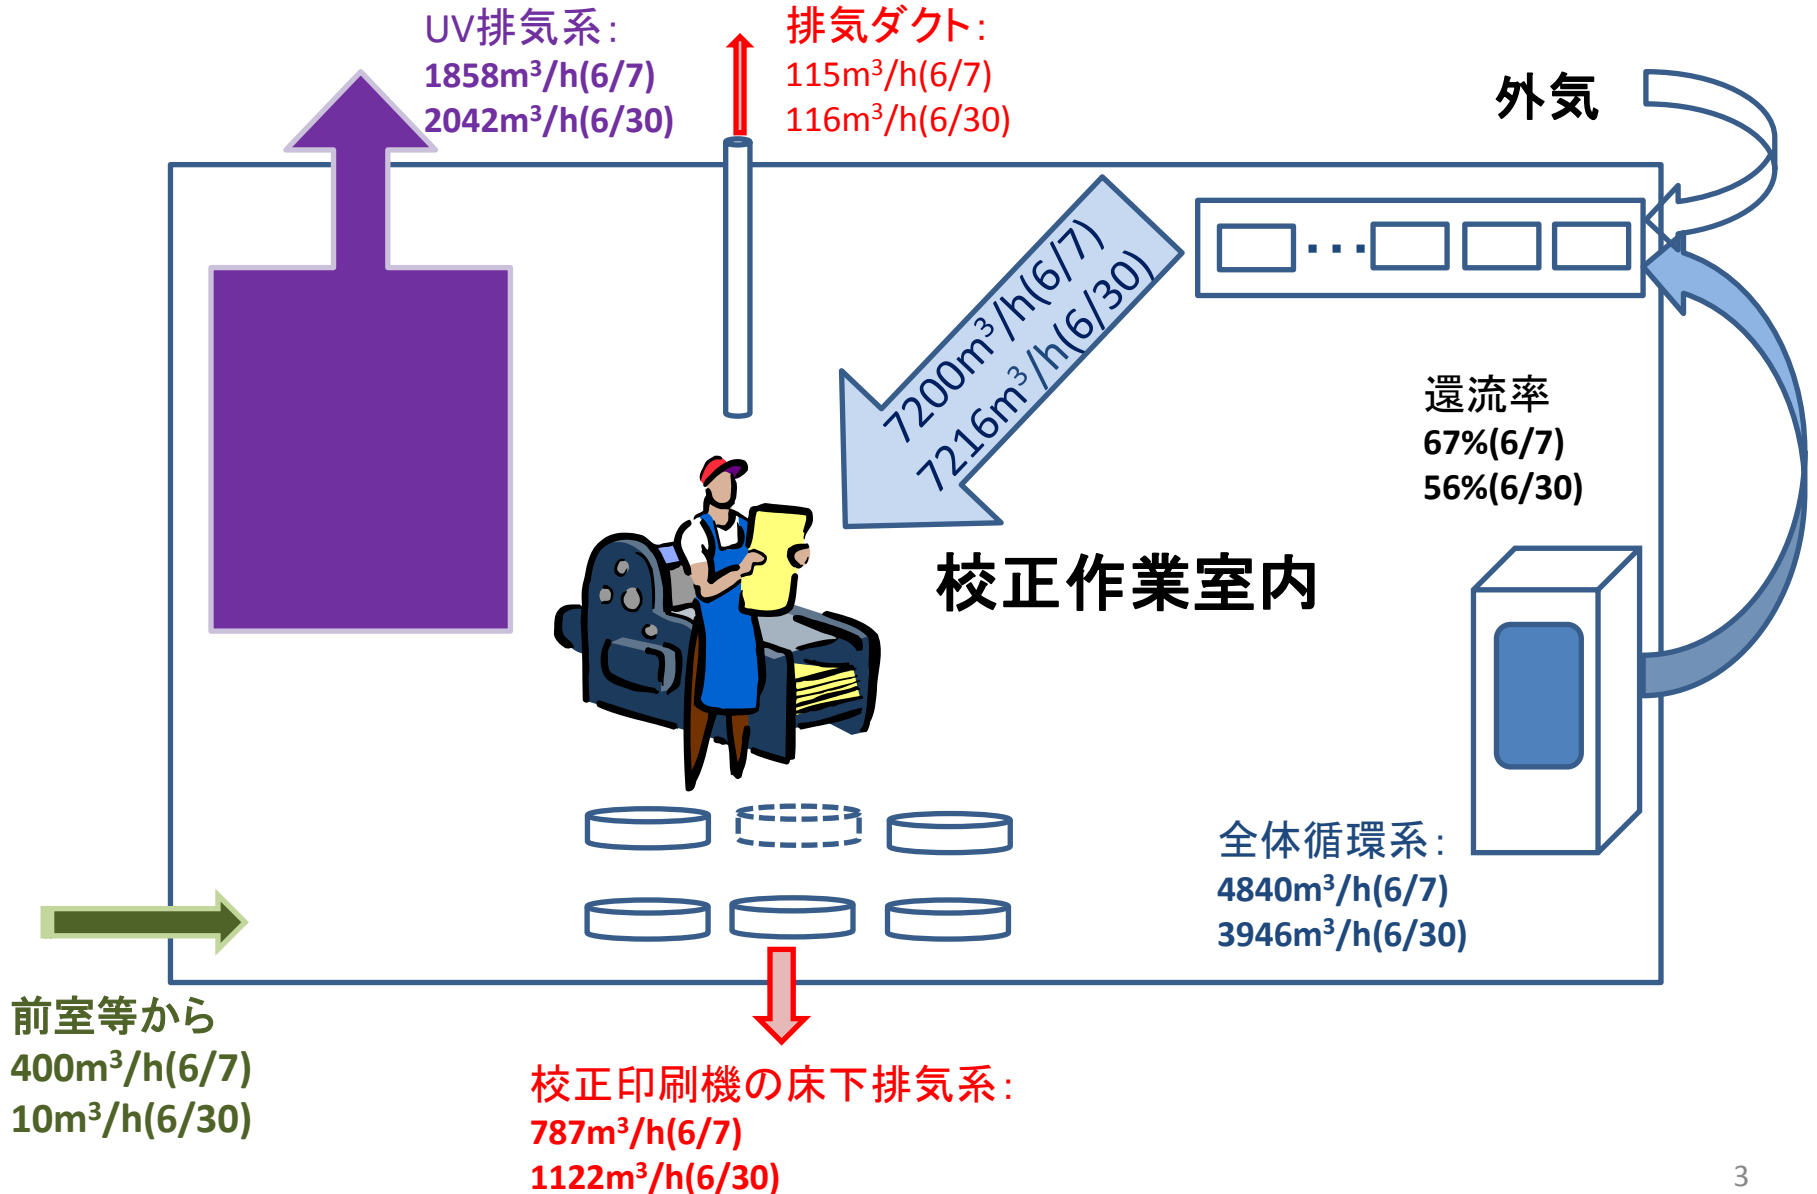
UV排気系:
1858m$^3$/h(6/7)
2042m$^3$/h(6/30)

排気ダクト:
115m$^3$/h(6/7)
116m$^3$/h(6/30)

外気

7200m$^3$/h(6/7)
7216m$^3$/h(6/30)

・・・

還流率
67%(6/7)
56%(6/30)

校正作業室内

全体循環系:
4840m$^3$/h(6/7)
3946m$^3$/h(6/30)

前室等から
400m$^3$/h(6/7)
10m$^3$/h(6/30)

校正印刷機の床下排気系:
787m$^3$/h(6/7)
1122m$^3$/h(6/30)

3